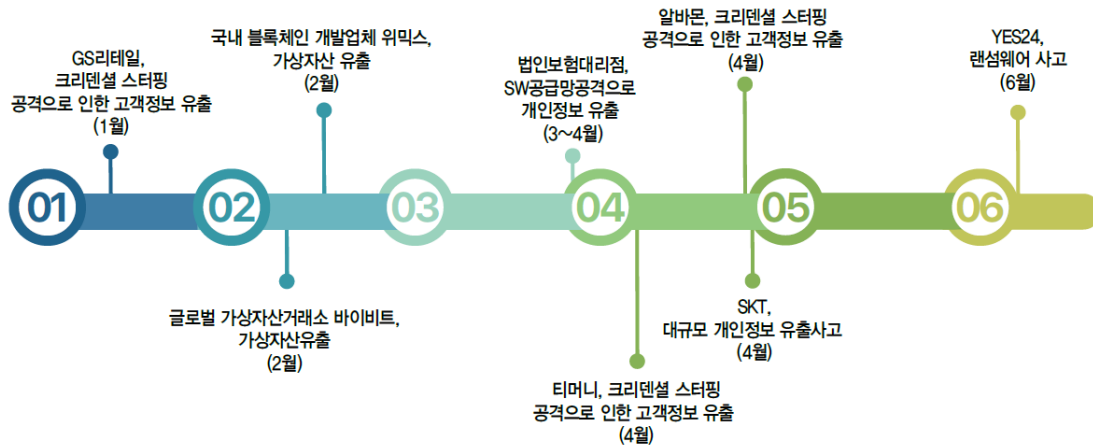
GS리테일,
크리덴셜 스터핑
공격으로 인한 고객정보 유출
(1월)

국내 블록체인 개발업체 위믹스,
가상자산 유출
(2월)

법인보험대리점,
SW공급망공격으로
개인정보 유출
(3~4월)

알바몬, 크리덴셜 스터핑
공격으로 인한 고객정보 유출
(4월)

YES24,
랜섬웨어 사고
(6월)

01

02

03

04

05

06

글로벌 가상자산거래소 바이비트,
가상자산유출
(2월)

티머니, 크리덴셜 스터핑
공격으로 인한 고객정보 유출
(4월)

SKT,
대규모 개인정보 유출사고
(4월)